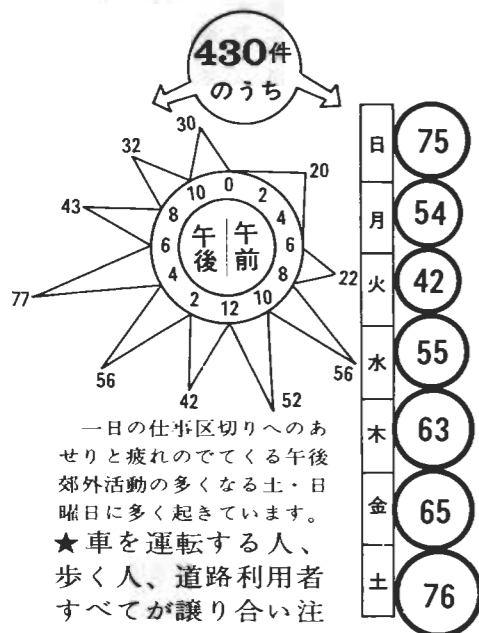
430件
のうち

30
20
32
43
77
56
42
52
56
22

0
2
4
6
8
10
12
2
4
6
8
10

午前
午後

日 75
月 54
火 42
水 55
木 63
金 65
土 76

一日の仕事区切りへのあせりと疲れのでてくる午後郊外活動の多くなる土・日曜日に多く起きています。

★車を運転する人、歩く人、道路利用者すべてが譲り合い注